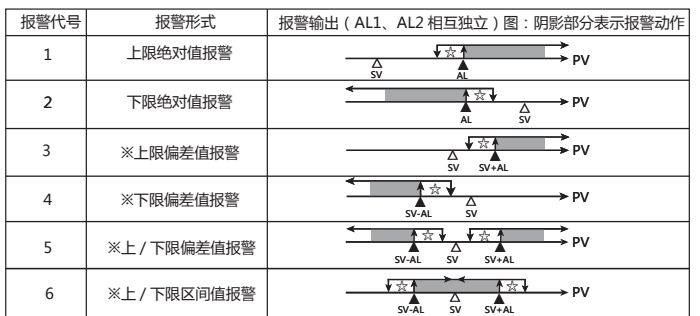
| 报警代号 | 报警形式 | 报警输出（AL1、AL2 相互独立）图：阴影部分表示报警动作 |
|---|---|---|
| 1 | 上限绝对值报警 | ☆ SV AL PV |
| 2 | 下限绝对值报警 | ☆ AL SV PV |
| 3 | ※上限偏差值报警 | ☆ SV SV+AL PV |
| 4 | ※下限偏差值报警 | ☆ SV-AL SV PV |
| 5 | ※上 / 下限偏差值报警 | ☆ ☆ SV-AL SV SV+AL PV |
| 6 | ※上 / 下限区间值报警 | ☆ ☆ SV-AL SV SV+AL PV |